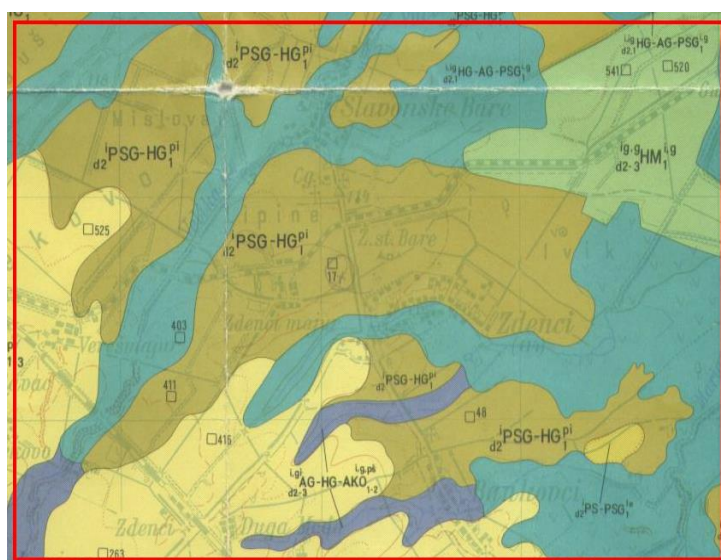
PSG-HG

$_{d2}{}^{i}PSG-HG_{1}^{pi}$

$_{d2.1}^{i,g}HG-AG-PSG_{1}^{i,g}$

$_{d2.1}^{i,g}HG-AG-PSG_{1}^{i,g}$

541 520

Mislov

Slavonske Bare

$_{d2}{}^{i}PSG-HG_{1}^{pi}$

$_{d2-3}^{ig-g}HM_{1}^{i,g}$

525

$_{d2}{}^{i}PSG-HG_{1}^{pi}$

Z. st. Bare

17

403

Zdenci

411

$_{d2}{}^{i}PSG-HG_{1}^{pi}$

48

415

$_{d2}{}^{i}PSG-HG_{1}^{pi}$

$_{d2-3}^{i,gl}AG-HG-AKO_{1-2}^{i,g,pé}$

$_{d2}{}^{i}PS-PSG_{1}^{ia}$

Zdenci

Duga

263